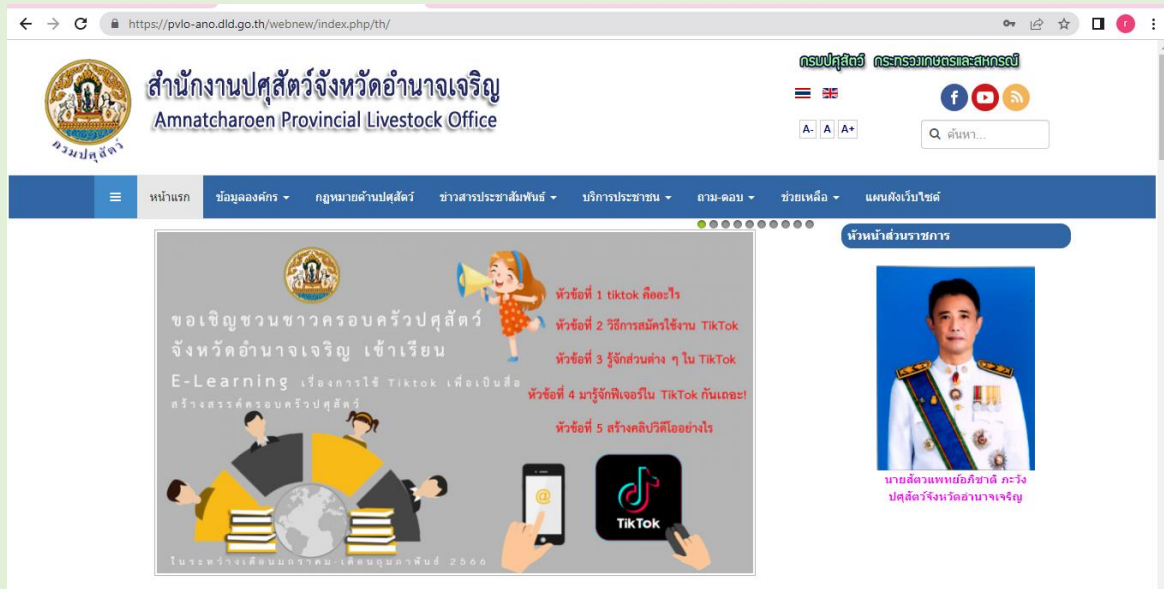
https://pvlo-ano.dld.go.th/webnew/index.php/th/

กรมปศุสัตว์ กระทรวงเกษตรและสหกรณ์

สำนักงานปศุสัตว์จังหวัดอำนาจเจริญ
Amnatcharoen Provincial Livestock Office

รวมปศุสัตว์

A- A A+

ค้นหา...

หน้าแรก ข้อมูลองค์กร กฎหมายด้านปศุสัตว์ ข่าวสารประชาสัมพันธ์ บริการประชาชน ถาม-ตอบ ช่วยเหลือ แผนผังเว็บไซต์

ขอเชิญชวนชาวครอบครัวปศุสัตว์ จังหวัดอำนาจเจริญ เข้าเรียน
E-Learning เรื่องการใช้ Tiktok เพื่อเป็นสื่อสร้างสรรค์ครอบครัวปศุสัตว์

หัวข้อที่ 1 tiktok คืออะไร
หัวข้อที่ 2 วิธีการสมัครใช้งาน TikTok
หัวข้อที่ 3 รู้จักส่วนต่าง ๆ ใน TikTok
หัวข้อที่ 4 มารู้จักฟีเจอร์ใน TikTok กันเถอะ!
หัวข้อที่ 5 สร้างคลิปวิดีโออย่างไร

TikTok

ในระหว่างเดือนมกราคม-เดือนกุมภาพันธ์ 2566

หัวหน้าส่วนราชการ

นายสัตวแพทย์อภิชาติ ภะวัง
ปศุสัตว์จังหวัดอำนาจเจริญ